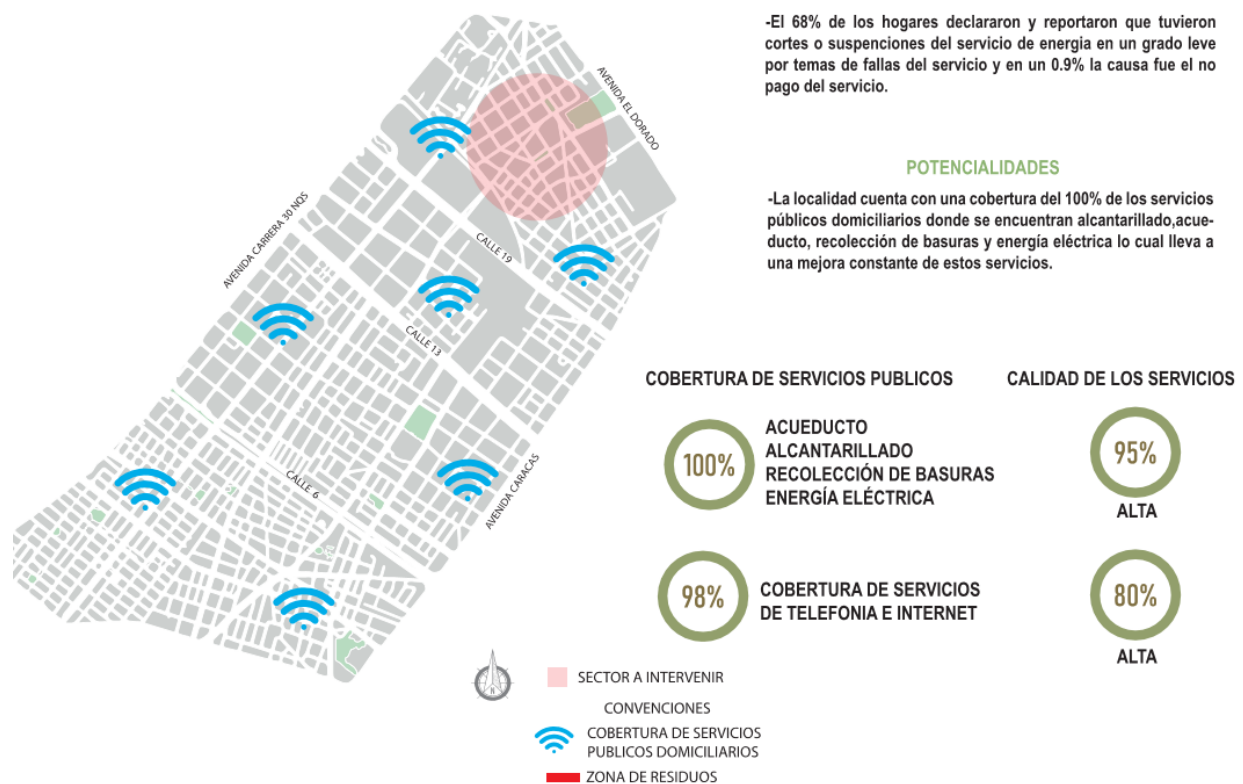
-El 68% de los hogares declararon y reportaron que tuvieron cortes o suspenciones del servicio de energia en un grado leve por temas de fallas del servicio y en un 0.9% la causa fue el no pago del servicio.

POTENCIALIDADES

-La localidad cuenta con una cobertura del 100% de los servicios públicos domiciliarios donde se encuentran alcantarillado,acueducto, recolección de basuras y energía eléctrica lo cual lleva a una mejora constante de estos servicios.

AVENIDA EL DORADO

AVENIDA CARRERA 30 NQS

CALLE 19

CALLE 13

CALLE 6

AVENIDA CARACAS

COBERTURA DE SERVICIOS PUBLICOS

100%

ACUEDUCTO
ALCANTARILLADO
RECOLECCIÓN DE BASURAS
ENERGÍA ELÉCTRICA

98%

COBERTURA DE SERVICIOS DE TELEFONIA E INTERNET

CALIDAD DE LOS SERVICIOS

95%

ALTA

80%

ALTA

SECTOR A INTERVENIR

CONVENCIONES

COBERTURA DE SERVICIOS PUBLICOS DOMICILIARIOS

ZONA DE RESIDUOS